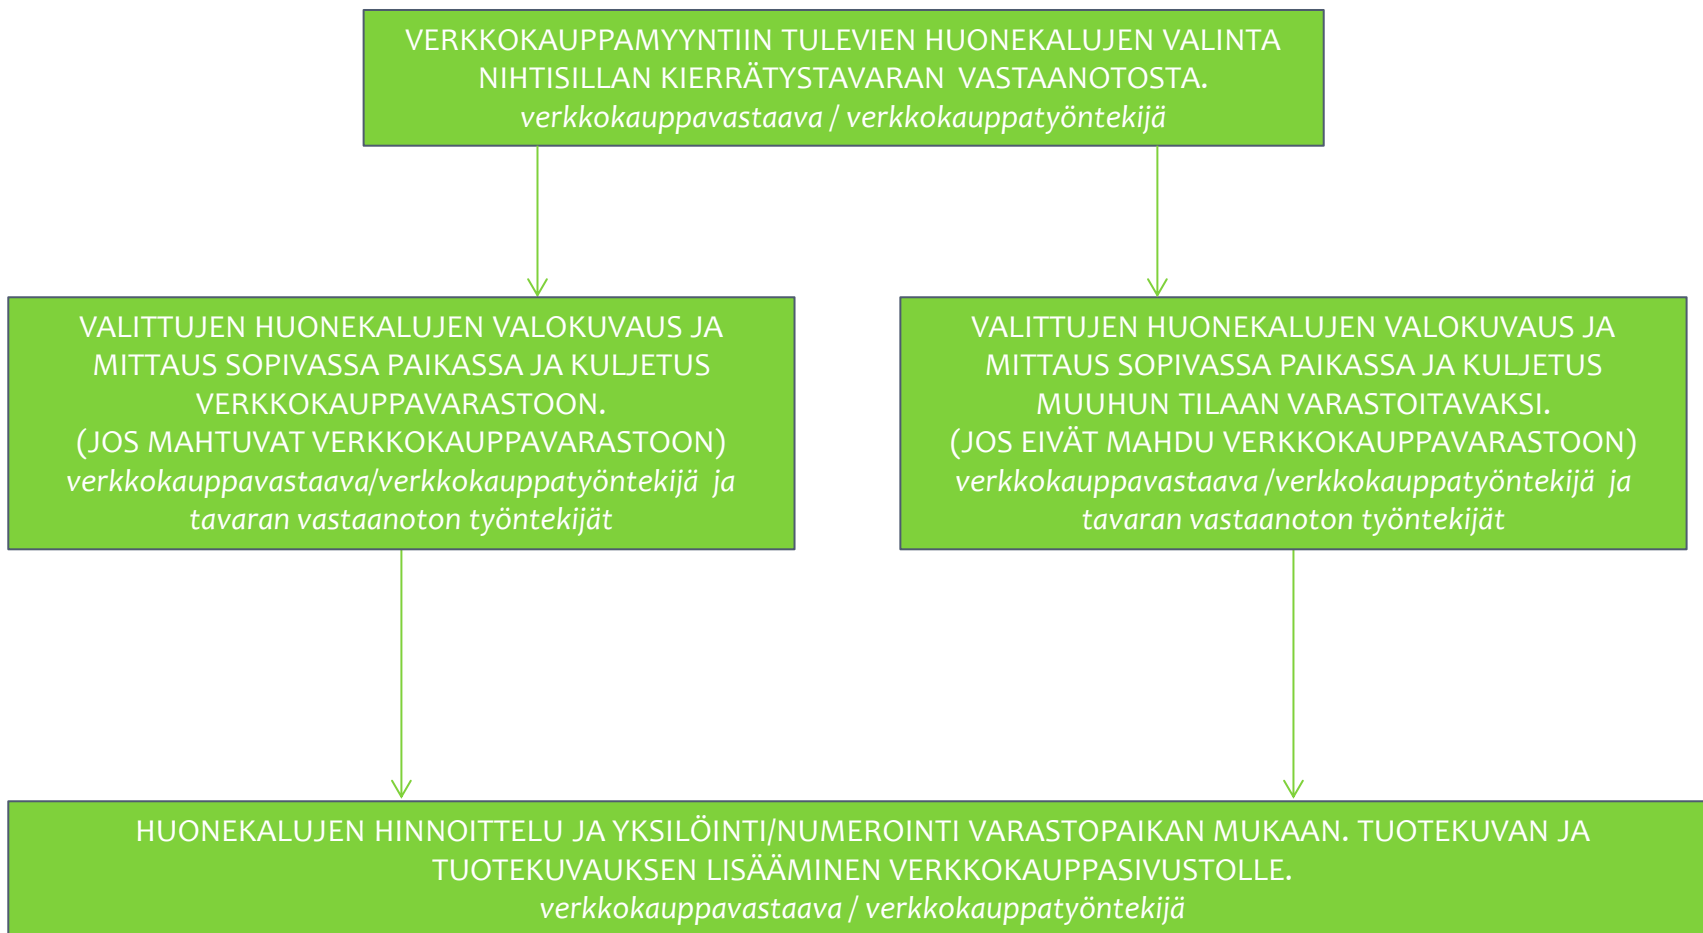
VERKKOKAUPPAMYYNTIIN TULEVIEN HUONEKALUJEN VALINTA NIHTISILLAN KIERRÄTYSTAVARAN VASTAANOTOSTA.
verkkokauppavastaava / verkkokauppatyöntekijä

VALITTUJEN HUONEKALUJEN VALOKUVAUS JA MITTAUS SOPIVASSA PAIKASSA JA KULJETUS VERKKOKAUPPAVARASTOON.
(JOS MAHTUVAT VERKKOKAUPPAVARASTOON)
verkkokauppavastaava/verkkokauppatyöntekijä ja tavaran vastaanoton työntekijät

VALITTUJEN HUONEKALUJEN VALOKUVAUS JA MITTAUS SOPIVASSA PAIKASSA JA KULJETUS MUUHUN TILAAN VARASTOITAVAKSI.
(JOS EIVÄT MAHDU VERKKOKAUPPAVARASTOON)
verkkokauppavastaava /verkkokauppatyöntekijä ja tavaran vastaanoton työntekijät

HUONEKALUJEN HINNOITTELU JA YKSILÖINTI/NUMEROINTI VARASTOPAIKAN MUKAAN. TUOTEKUVAN JA TUOTEKUVAUKSEN LISÄÄMINEN VERKKOKAUPPASIVUSTOLLE.
verkkokauppavastaava / verkkokauppatyöntekijä